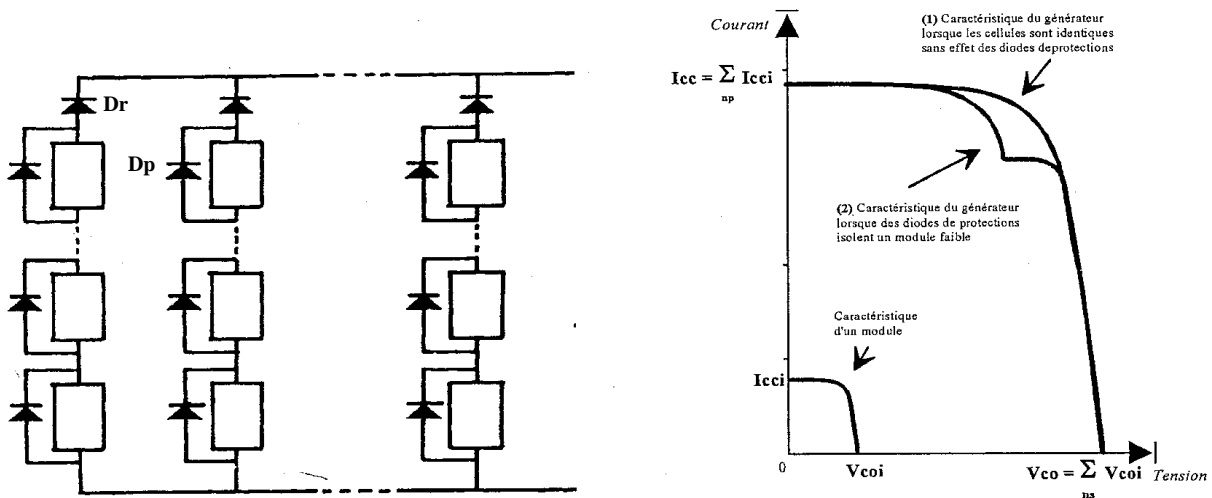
Dr

Dp

Courant

(1) Caractéristique du générateur lorsque les cellules sont identiques sans effet des diodes deprotections

$Icc = \sum_{np} Icci$

(2) Caractéristique du générateur lorsque des diodes de protections isolent un module faible

Caractéristique d'un module

Icci

0

Vcoi

$Vco = \sum_{ns} Vcoi$

Tension